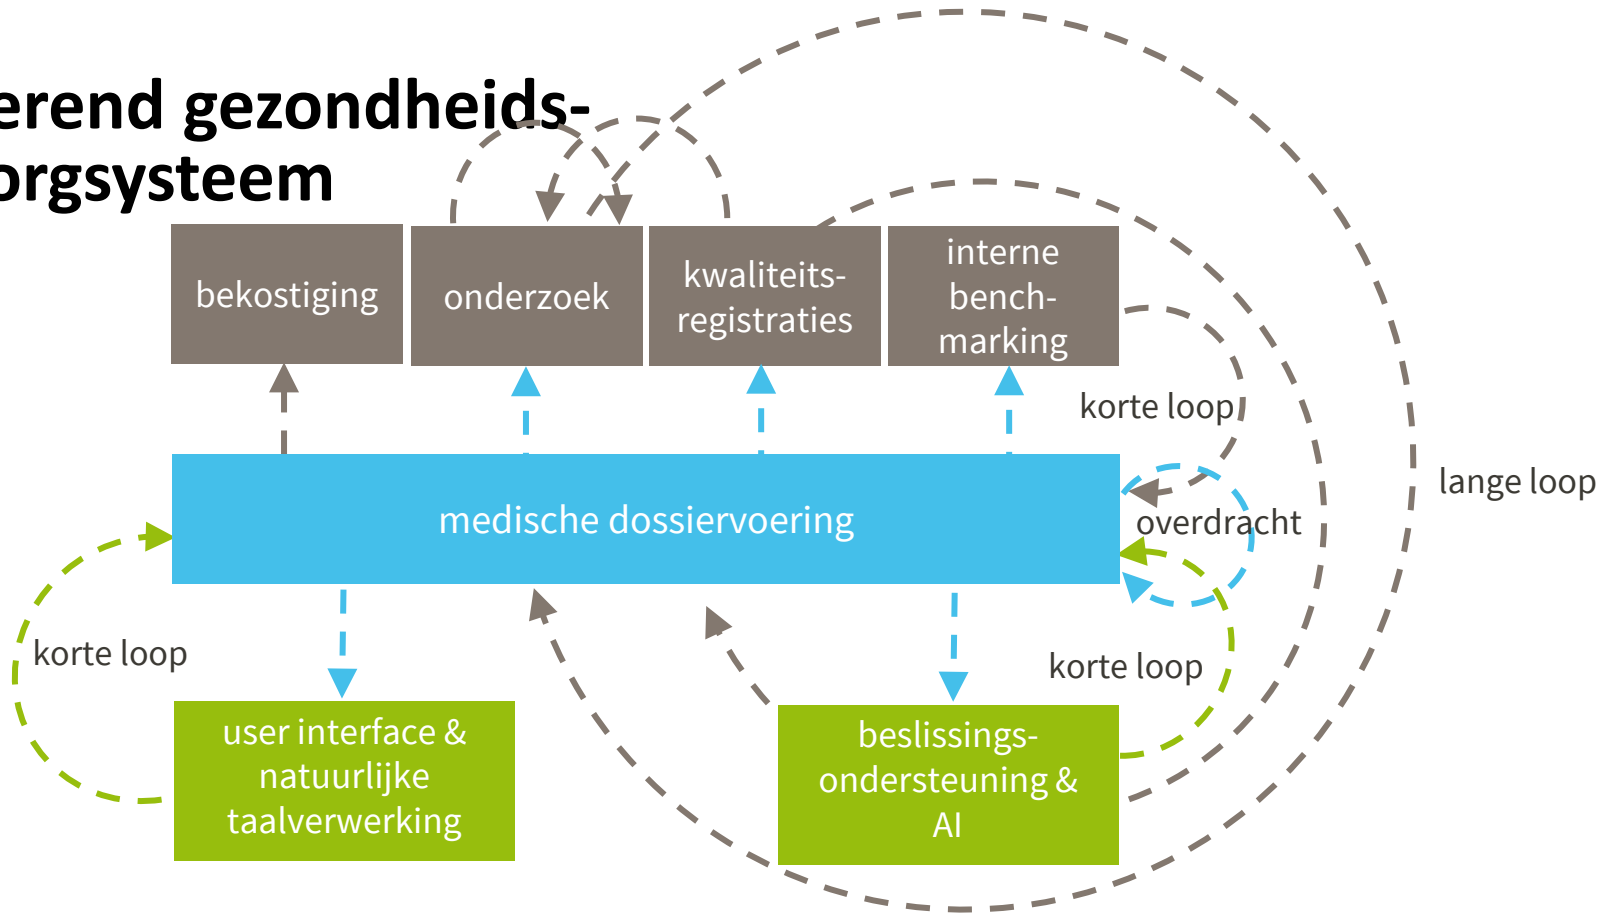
erend gezondheids-
orgsysteem

bekostiging

onderzoek

kwaliteits-registraties

interne bench-marking

korte loop

lange loop

medische dossiervoering

overdracht

korte loop

korte loop

user interface & natuurlijke taalverwerking

beslissings-ondersteuning & AI